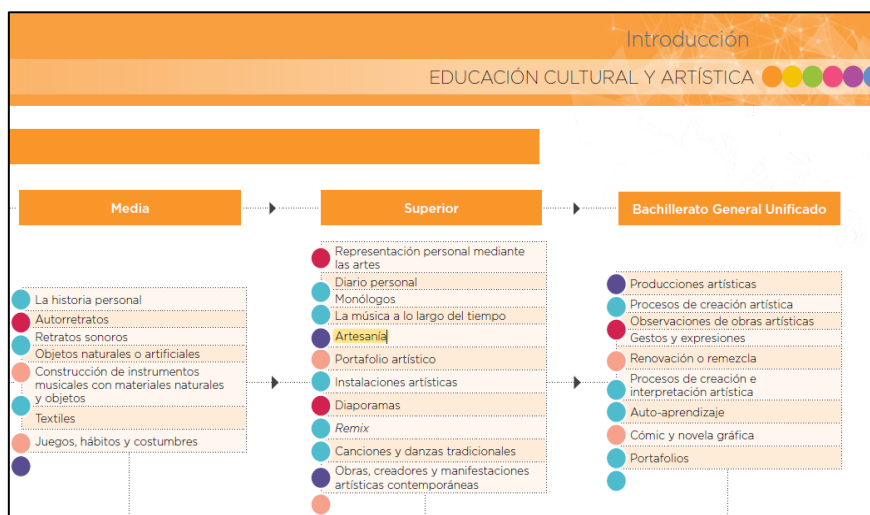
Introducción

EDUCACIÓN CULTURAL Y ARTÍSTICA

Media

La historia personal
Autorretratos
Retratos sonoros
Objetos naturales o artificiales
Construcción de instrumentos musicales con materiales naturales y objetos
Textiles
Juegos, hábitos y costumbres

Superior

Representación personal mediante las artes
Diario personal
Monólogos
La música a lo largo del tiempo
Artesanía
Portafolio artístico
Instalaciones artísticas
Diaporamas
*Remix*
Canciones y danzas tradicionales
Obras, creadores y manifestaciones artísticas contemporáneas

Bachillerato General Unificado

Producciones artísticas
Procesos de creación artística
Observaciones de obras artísticas
Gestos y expresiones
Renovación o remezcla
Procesos de creación e interpretación artística
Auto-aprendizaje
Cómic y novela gráfica
Portafolios